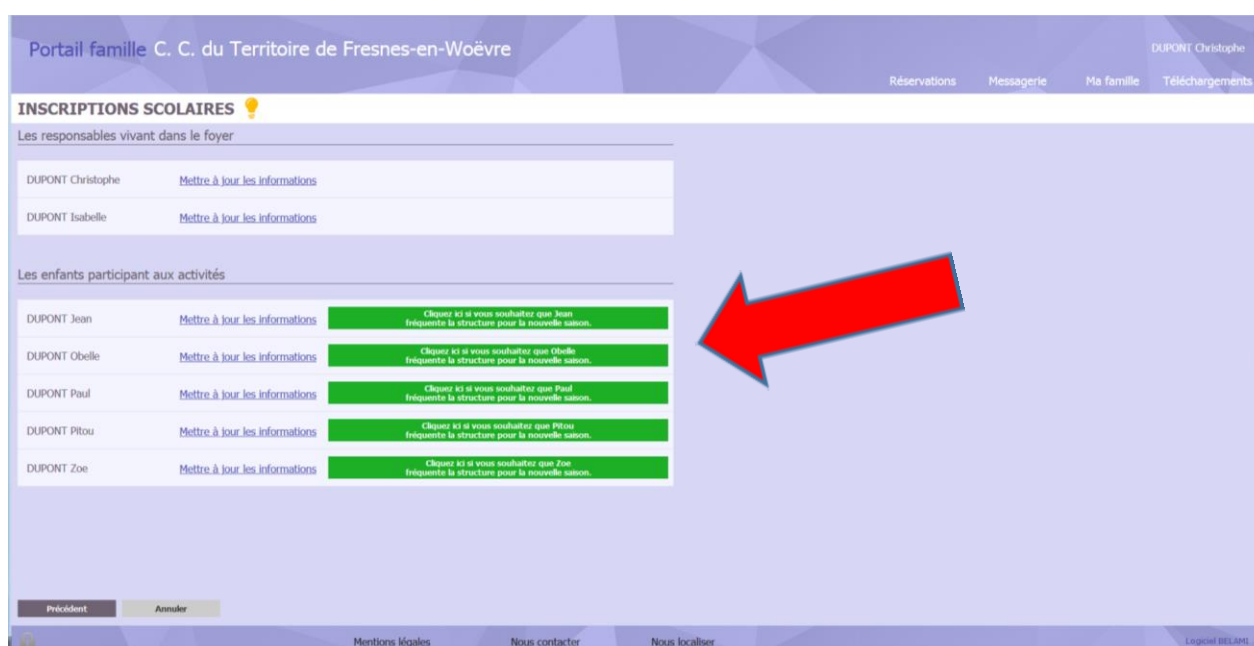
Portail famille C. C. du Territoire de Fresnes-en-Woëvre

DUPONT Christophe

Réservations Messagerie Ma famille Téléchargements

INSCRIPTIONS SCOLAIRES

Les responsables vivant dans le foyer

| | |
|---|---|
| DUPONT Christophe | Mettre à jour les informations |
| DUPONT Isabelle | Mettre à jour les informations |

Les enfants participant aux activités

| | | |
|---|---|---|
| DUPONT Jean | Mettre à jour les informations | Cliquez ici si vous souhaitez que Jean fréquente la structure pour la nouvelle saison. |
| DUPONT Obelle | Mettre à jour les informations | Cliquez ici si vous souhaitez que Obelle fréquente la structure pour la nouvelle saison. |
| DUPONT Paul | Mettre à jour les informations | Cliquez ici si vous souhaitez que Paul fréquente la structure pour la nouvelle saison. |
| DUPONT Pitou | Mettre à jour les informations | Cliquez ici si vous souhaitez que Pitou fréquente la structure pour la nouvelle saison. |
| DUPONT Zoe | Mettre à jour les informations | Cliquez ici si vous souhaitez que Zoe fréquente la structure pour la nouvelle saison. |

Précédent Annuler

Mentions légales Nous contacter Nous localiser

Logiciel BELAMI